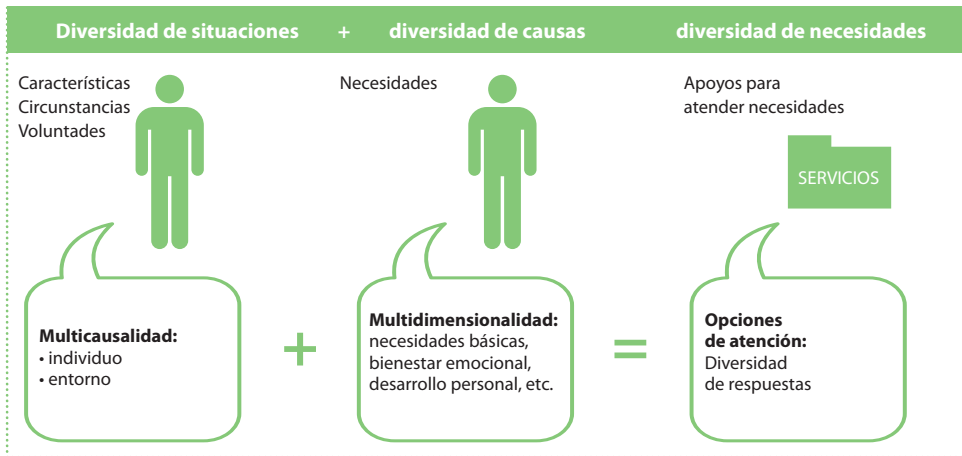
Diversidad de situaciones + diversidad de causas diversidad de necesidades

Características
Circunstancias
Voluntades

Necesidades

Apoyos para atender necesidades

SERVICIOS

**Multicausalidad:**
• individuo
• entorno

+

**Multidimensionalidad:**
necesidades básicas, bienestar emocional, desarrollo personal, etc.

=

**Opciones de atención:**
Diversidad de respuestas